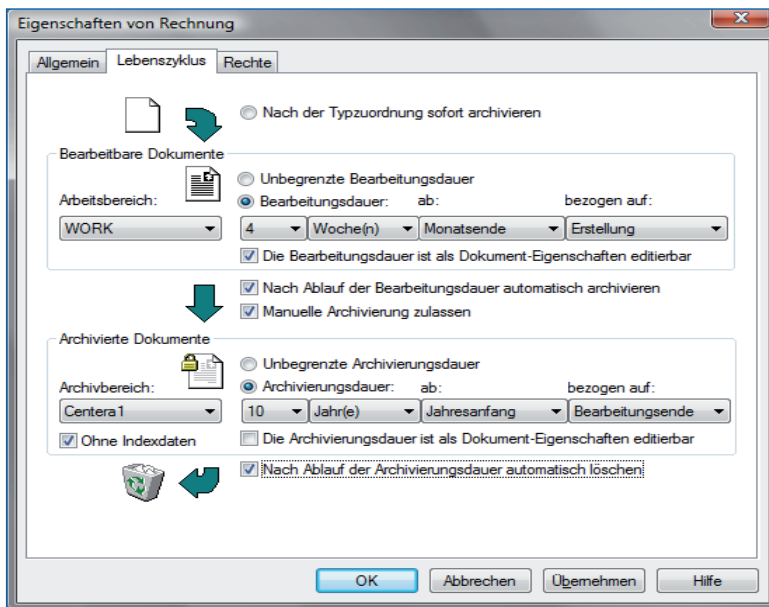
Eigenschaften von Rechnung

Allgemein | Lebenszyklus | Rechte

Nach der Typzuordnung sofort archivieren

Bearbeitbare Dokumente

Unbegrenzte Bearbeitungsdauer

Arbeitsbereich: Bearbeitungsdauer: ab: bezogen auf:

WORK | 4 | Woche(n) | Monatsende | Erstellung

Die Bearbeitungsdauer ist als Dokument-Eigenschaften editierbar

Nach Ablauf der Bearbeitungsdauer automatisch archivieren

Manuelle Archivierung zulassen

Archivierte Dokumente

Unbegrenzte Archivierungsdauer

Archivbereich: Archivierungsdauer: ab: bezogen auf:

Centera1 | 10 | Jahr(e) | Jahresanfang | Bearbeitungsende

Ohne Indexdaten

Die Archivierungsdauer ist als Dokument-Eigenschaften editierbar

Nach Ablauf der Archivierungsdauer automatisch löschen

OK | Abbrechen | Übernehmen | Hilfe